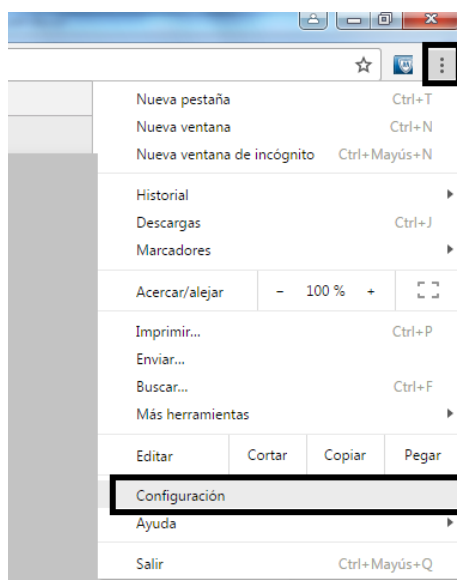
Nueva pestaña Ctrl+T
Nueva ventana Ctrl+N
Nueva ventana de incógnito Ctrl+Mayús+N

Historial
Descargas Ctrl+J
Marcadores

Acercar/alejar – 100 % +

Imprimir... Ctrl+P
Enviar...
Buscar... Ctrl+F
Más herramientas

Editar Cortar Copiar Pegar

Configuración
Ayuda

Salir Ctrl+Mayús+Q